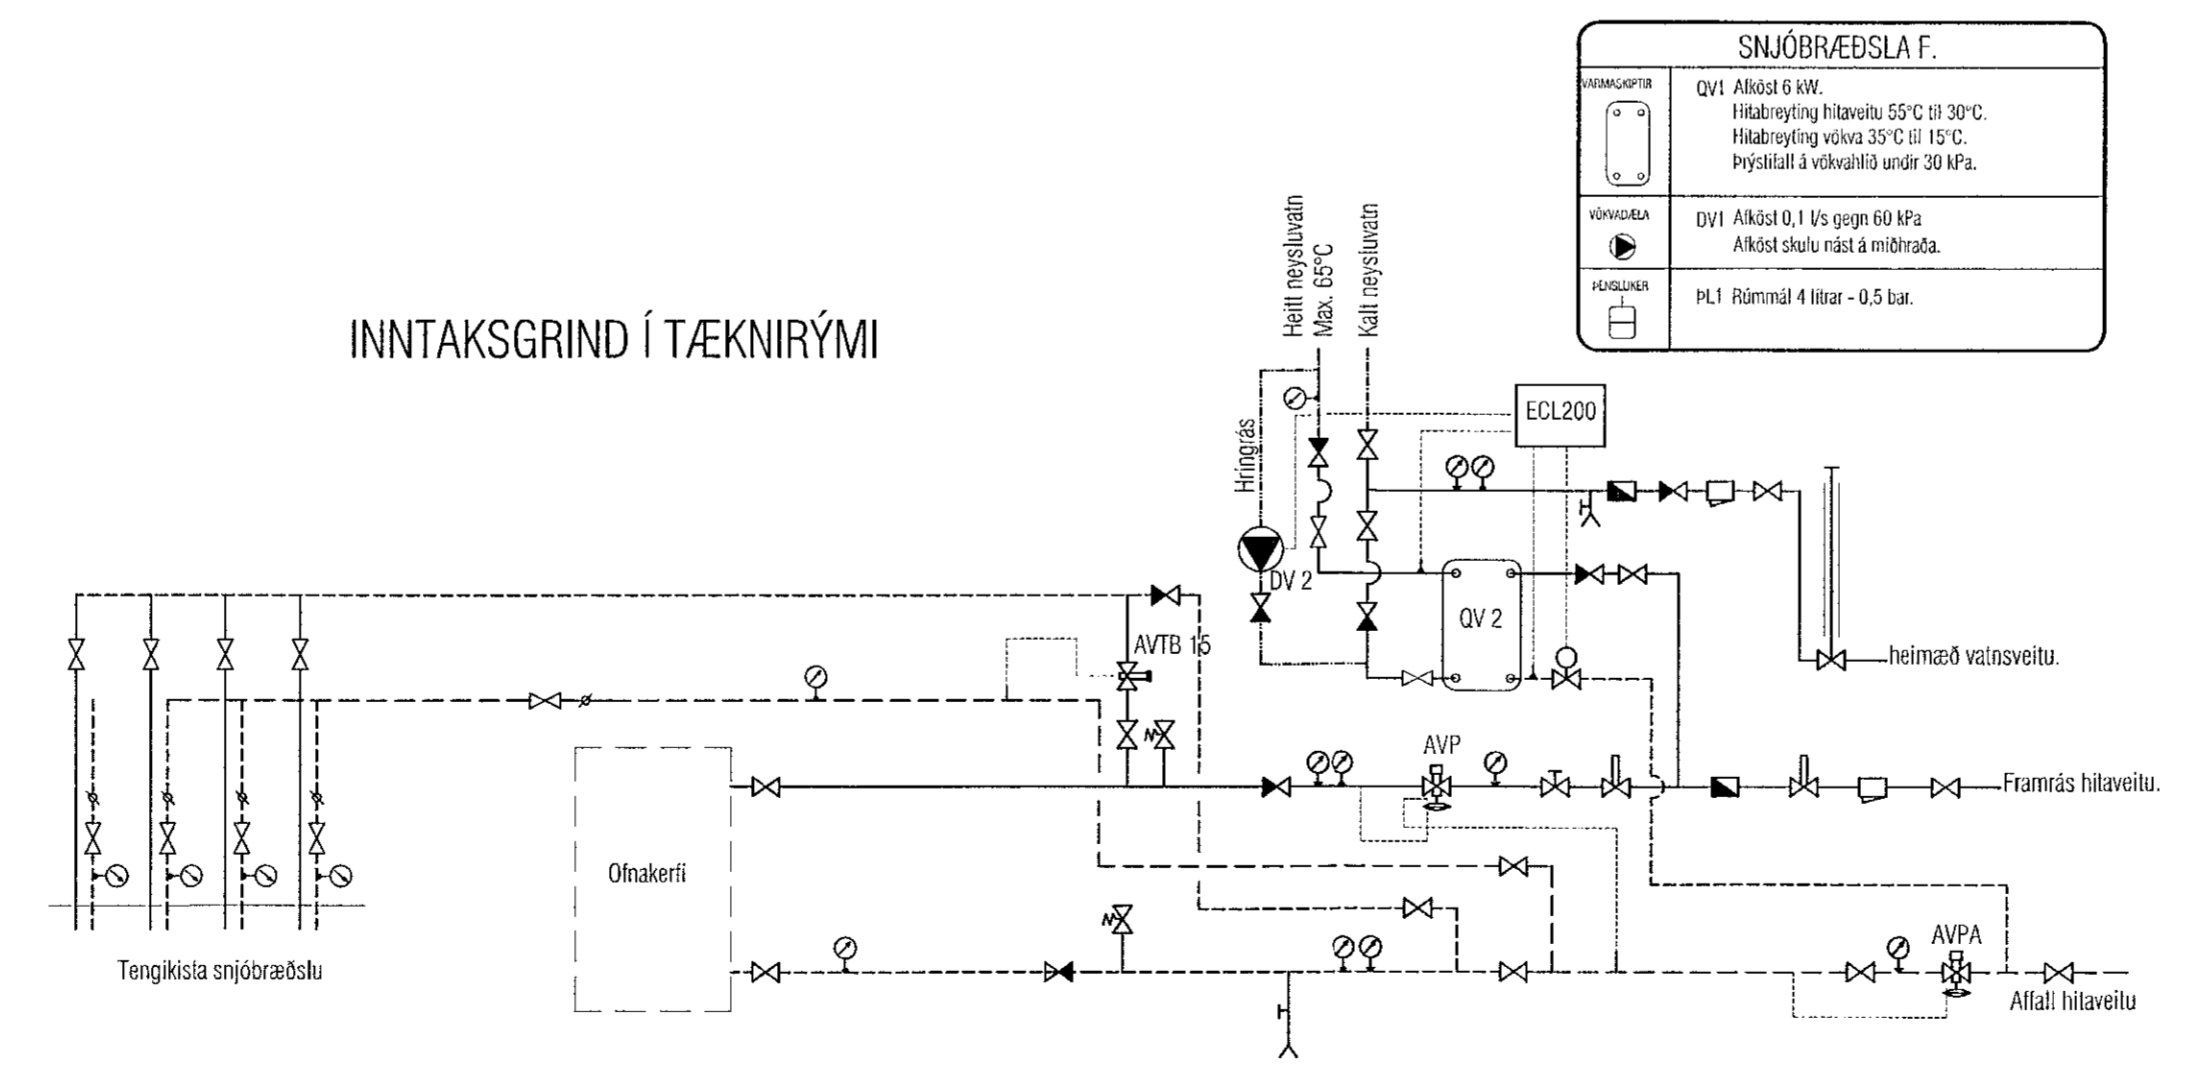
SNJÓBRÆÐSLA F.

| VARMASKIPTIR | QV1 Afköst 6 kW. Hitabreyting hitaveitu 55°C til 30°C. Hitabreyting vökva 35°C til 15°C. Þrýstifall á vökvahlið undir 30 kPa. |
|---|---|
| VÖKVADÆLA | DV1 Afköst 0,1 l/s gegn 60 kPa Afköst skulu nást á miðhraða. |
| ÞENSLUKER | ÞL1 Rúmmál 4 lítrar - 0,5 bar. |

INNTAKSGRIND Í TÆKNIRÝMI

Heitt neysluvatn Max. 65°C

Kalt neysluvatn

Hringrás

ECL200

DV 2

QV 2

AVTB 15

heimæð vatnsveitu.

AVP

Framrás hitaveitu.

Ofnakerfi

AVPA

Affall hitaveitu

Tengikista snjóbræðslu